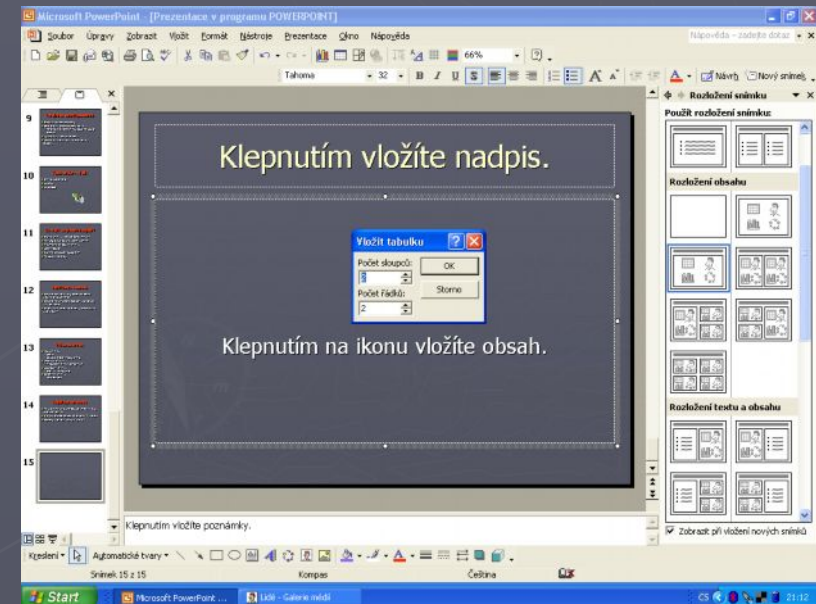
Microsoft PowerPoint - [Prezentace v programu POWERPOINT]

Soubor Úpravy Zobrazit Vložit Formát Nástroje Prezentace Okno Nápověda

Nápověda – zadejte dotaz

66%

Tahoma 32

Návrh Nový snímek

Rozložení snímku

Použít rozložení snímku:

Rozložení obsahu

Rozložení textu a obsahu

Zobrazit při vložení nových snímků

9

10

11

12

13

14

15

Klepnutím vložíte nadpis.

Vložit tabulku

Počet sloupců:

3

Počet řádků:

2

OK

Storno

Klepnutím na ikonu vložíte obsah.

Klepnutím vložíte poznámky.

Kreslení Automatické tvary

Snímek 15 z 15 Kompas Čeština

Start Microsoft PowerPoint ... Lidé - Galerie médií

CS 21:12